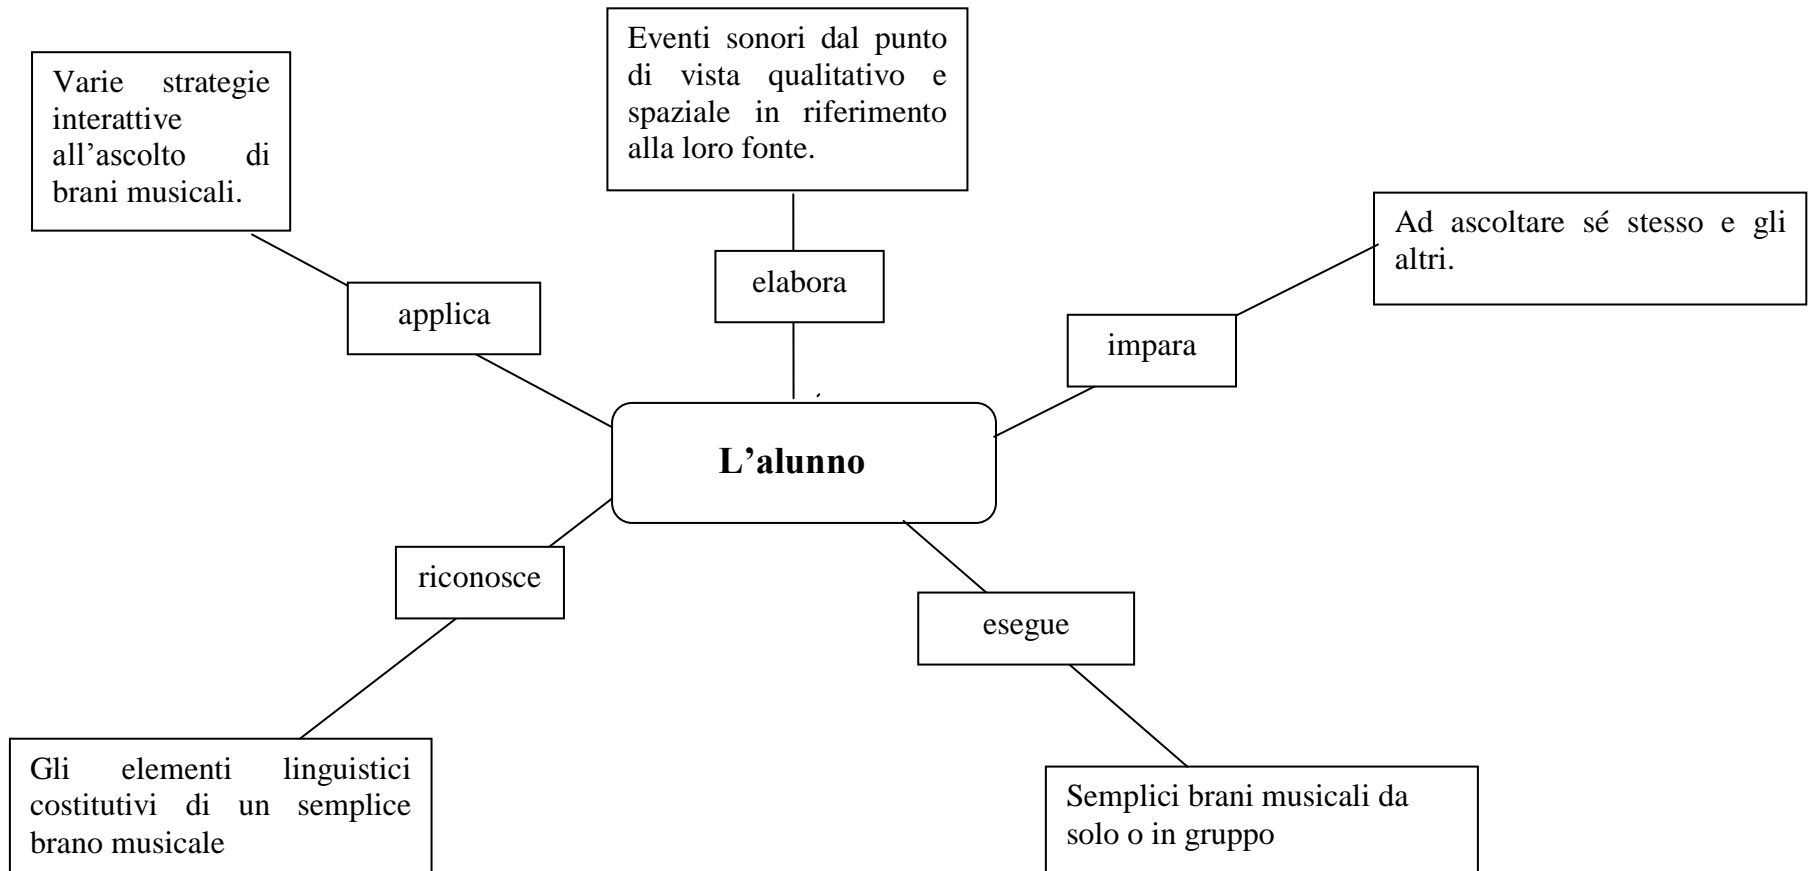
Varie strategie interattive all'ascolto di brani musicali.

applica

Eventi sonori dal punto di vista qualitativo e spaziale in riferimento alla loro fonte.

elabora

Ad ascoltare sé stesso e gli altri.

impara

L'alunno

riconosce

esegue

Gli elementi linguistici costitutivi di un semplice brano musicale

Semplici brani musicali da solo o in gruppo